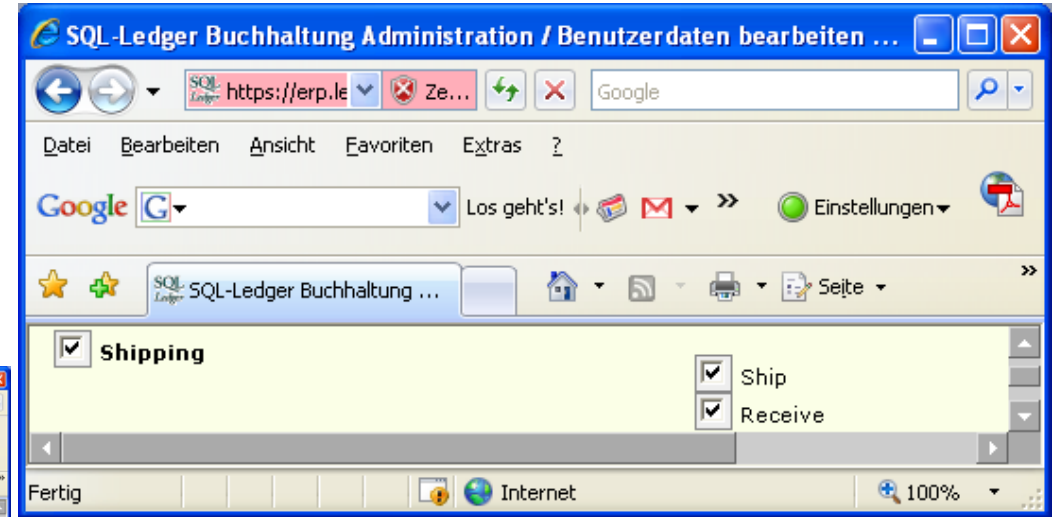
SQL-Ledger Buchhaltung Administration / Benutzerdaten bearbeiten ...

https://erp.le Ze... Google

Datei Bearbeiten Ansicht Favoriten Extras ?

Google Los geht's! » Einstellungen

SQL-Ledger Buchhaltung ... Seite

Shipping

Ship

Receive

Fertig Internet 100%